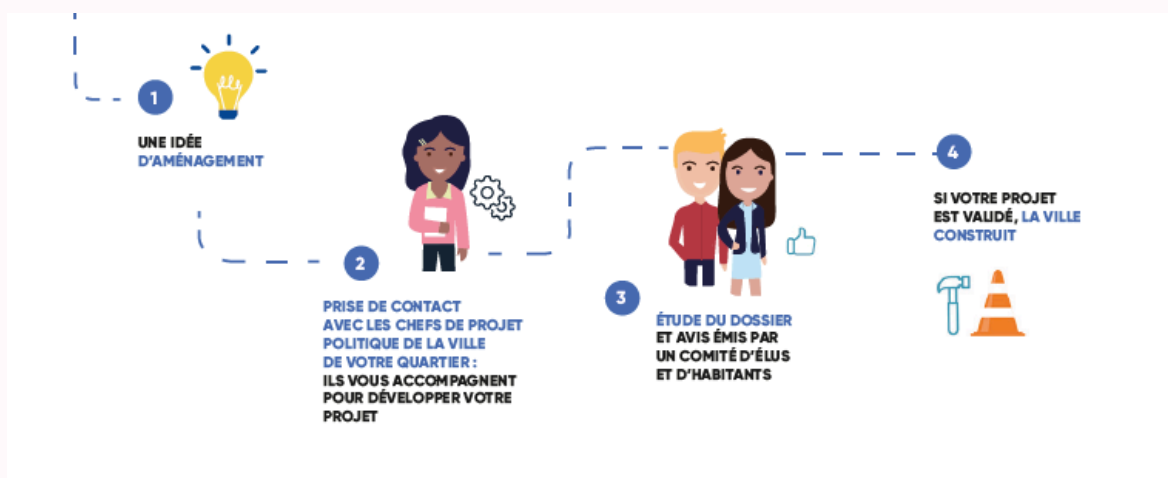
1

UNE IDÉE D'AMÉNAGEMENT

2

PRISE DE CONTACT AVEC LES CHEFS DE PROJET POLITIQUE DE LA VILLE DE VOTRE QUARTIER : ILS VOUS ACCOMPAGNENT POUR DÉVELOPPER VOTRE PROJET

3

ÉTUDE DU DOSSIER ET AVIS ÉMIS PAR UN COMITÉ D'ÉLUS ET D'HABITANTS

4

SI VOTRE PROJET EST VALIDÉ, LA VILLE CONSTRUIT